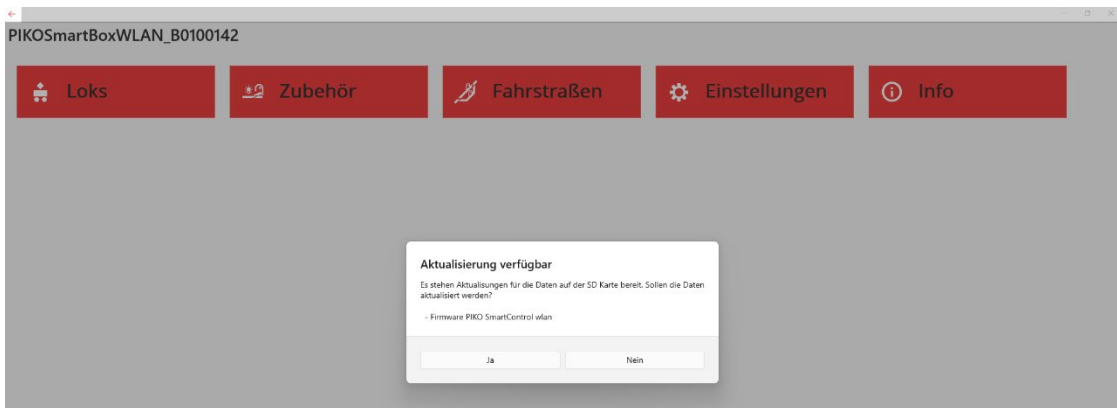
PIKOSmartBoxWLAN_B0100142

Loks

Zubehör

Fahrstraßen

Einstellungen

Info

Aktualisierung verfügbar

Es stehen Aktualisungen für die Daten auf der SD Karte bereit. Sollen die Daten aktualisiert werden?

- Firmware PIKO SmartControl wlan

Ja

Nein